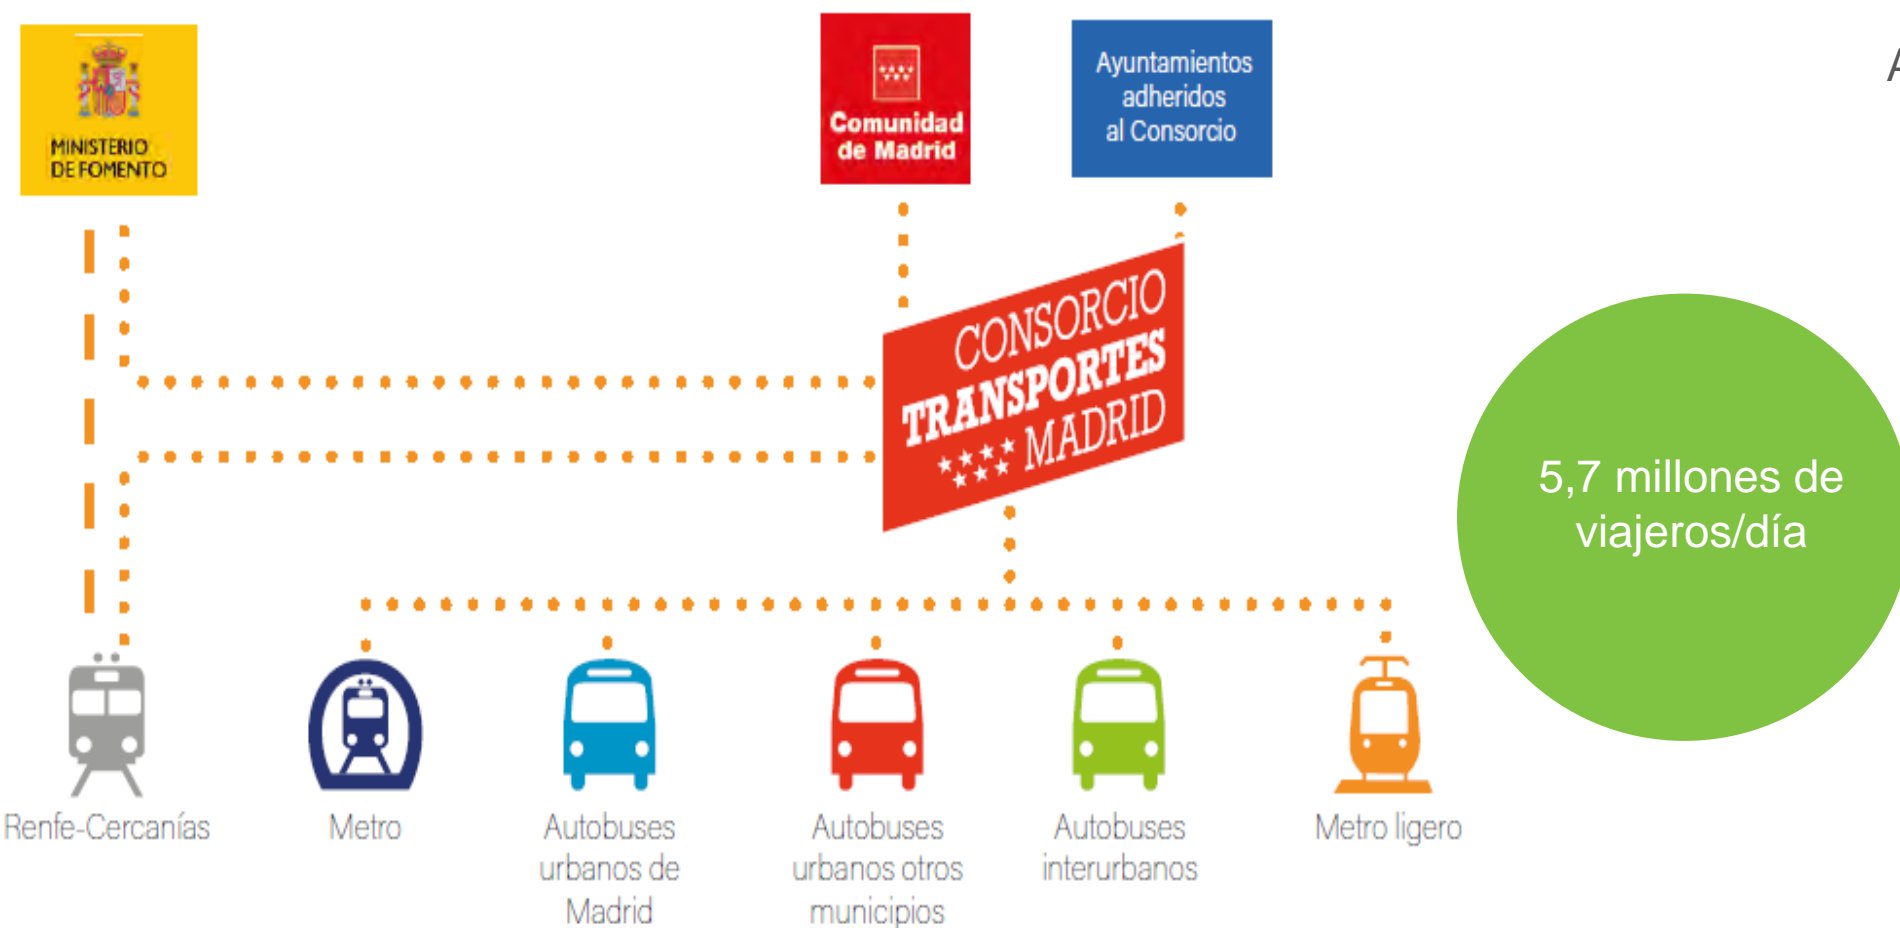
MINISTERIO DE FOMENTO

Comunidad de Madrid

Ayuntamientos adheridos al Consorcio

CONSORCIO TRANSPORTES MADRID

5,7 millones de viajeros/día

Renfe-Cercanías

Metro

Autobuses urbanos de Madrid

Autobuses urbanos otros municipios

Autobuses interurbanos

Metro ligero